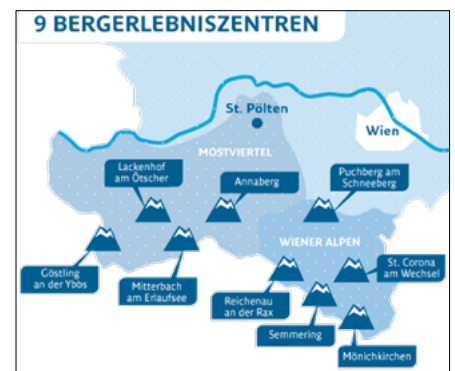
9 BERGERLEBNISZENTREN

St. Pölten

Wien

MOSTVIERTEL

Lackenhof am Ötscher

Annaberg

Puchberg am Schneeberg

WIENER ALPEN

Göstling an der Ybbs

Mitterbach am Erlaufsee

Reichenau an der Rax

St. Corona am Wechsel

Semmering

Mönichkirchen